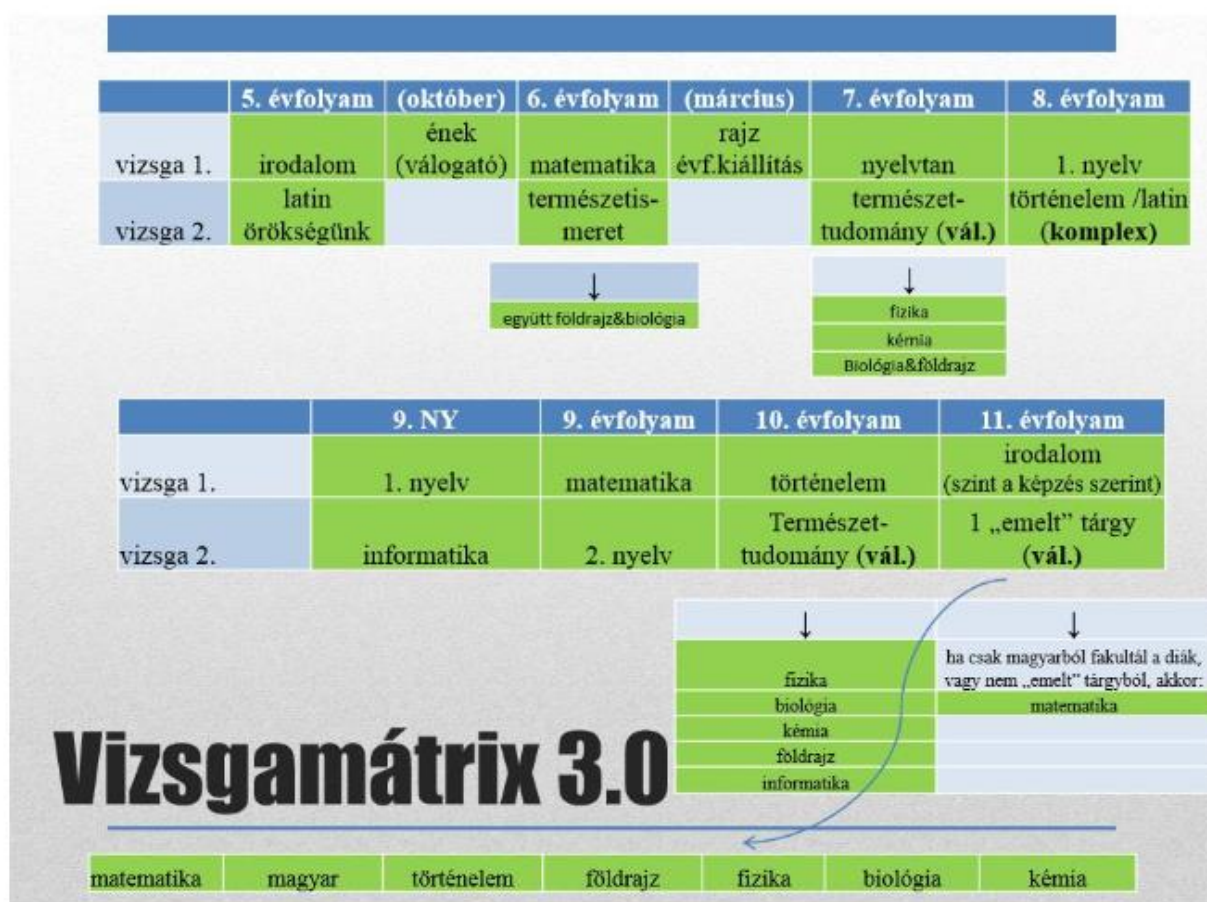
| | 5. évfolyam | (október) | 6. évfolyam | (március) | 7. évfolyam | 8. évfolyam |
|---|---|---|---|---|---|---|
| vizsga 1. | irodalom | ének (válogató) | matematika | rajz évf.kiállítás | nyelvtan | 1. nyelv |
| vizsga 2. | latin örökségünk | | természetismeret | | természettudomány **(vál.)** | történelem /latin **(komplex)** |

↓
együtt földrajz&biológia

↓
fizika
kémia
Biológia&földrajz

| | 9. NY | 9. évfolyam | 10. évfolyam | 11. évfolyam |
|---|---|---|---|---|
| vizsga 1. | 1. nyelv | matematika | történelem | irodalom (szint a képzés szerint) |
| vizsga 2. | informatika | 2. nyelv | Természettudomány **(vál.)** | 1 „emelt" tárgy **(vál.)** |

| ↓ | ↓ |
|---|---|
| fizika | ha csak magyarból fakultál a diák, vagy nem „emelt" tárgyból, akkor: |
| biológia | matematika |
| kémia | |
| földrajz | |
| informatika | |

Vizsgamátrix 3.0

| matematika | magyar | történelem | földrajz | fizika | biológia | kémia |
|---|---|---|---|---|---|---|